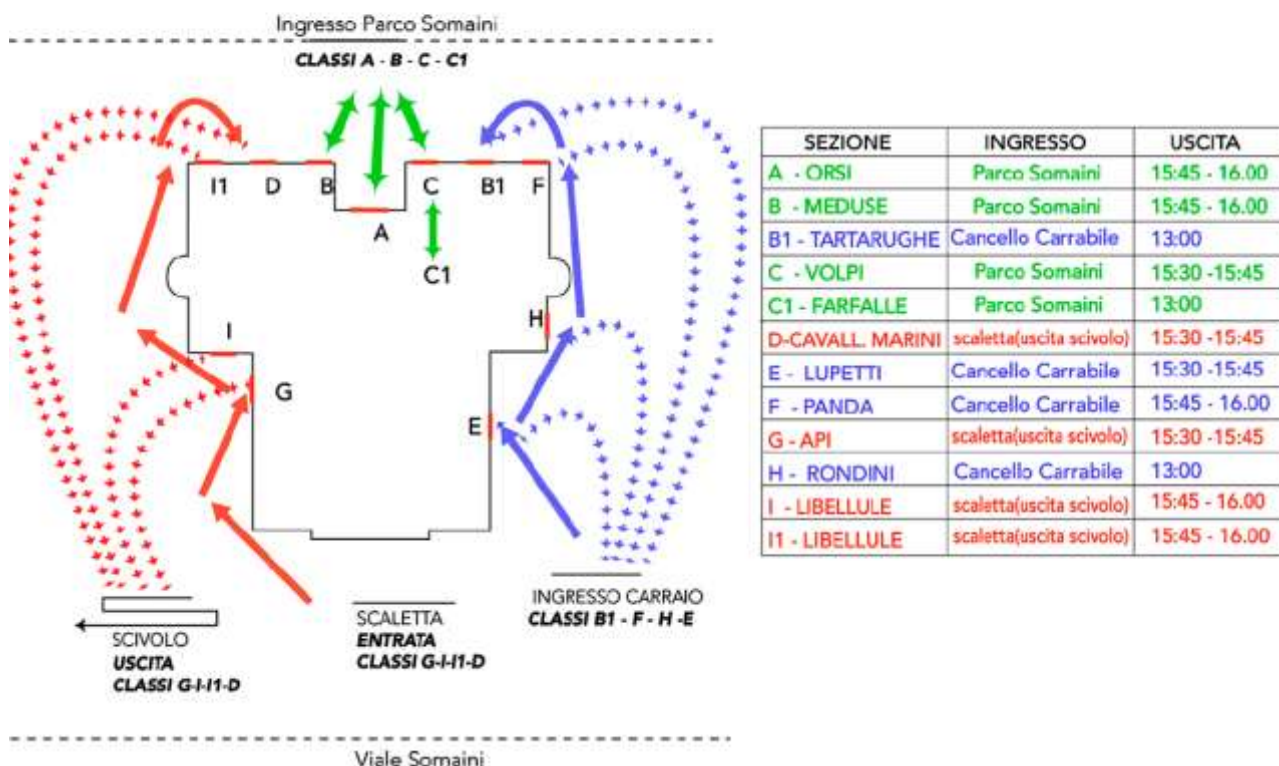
Ingresso Parco Somaini
CLASSI A - B - C - C1

I1 D B C B1 F
A
C1
I
H
G
E

SCIVOLO
USCITA
CLASSI G-I-I1-D

SCALETTA
ENTRATA
CLASSI G-I-I1-D

INGRESSO CARRAIO
CLASSI B1 - F - H -E

Viale Somaini

| SEZIONE | INGRESSO | USCITA |
|---|---|---|
| A - ORSI | Parco Somaini | 15:45 - 16.00 |
| B - MEDUSE | Parco Somaini | 15:45 - 16.00 |
| B1 - TARTARUGHE | Cancello Carrabile | 13:00 |
| C - VOLPI | Parco Somaini | 15:30 -15:45 |
| C1 - FARFALLE | Parco Somaini | 13:00 |
| D-CAVALL. MARINI | scaletta(uscita scivolo) | 15:30 -15:45 |
| E - LUPETTI | Cancello Carrabile | 15:30 -15:45 |
| F - PANDA | Cancello Carrabile | 15:45 - 16.00 |
| G - API | scaletta(uscita scivolo) | 15:30 -15:45 |
| H - RONDINI | Cancello Carrabile | 13:00 |
| I - LIBELLULE | scaletta(uscita scivolo) | 15:45 - 16.00 |
| I1 - LIBELLULE | scaletta(uscita scivolo) | 15:45 - 16.00 |